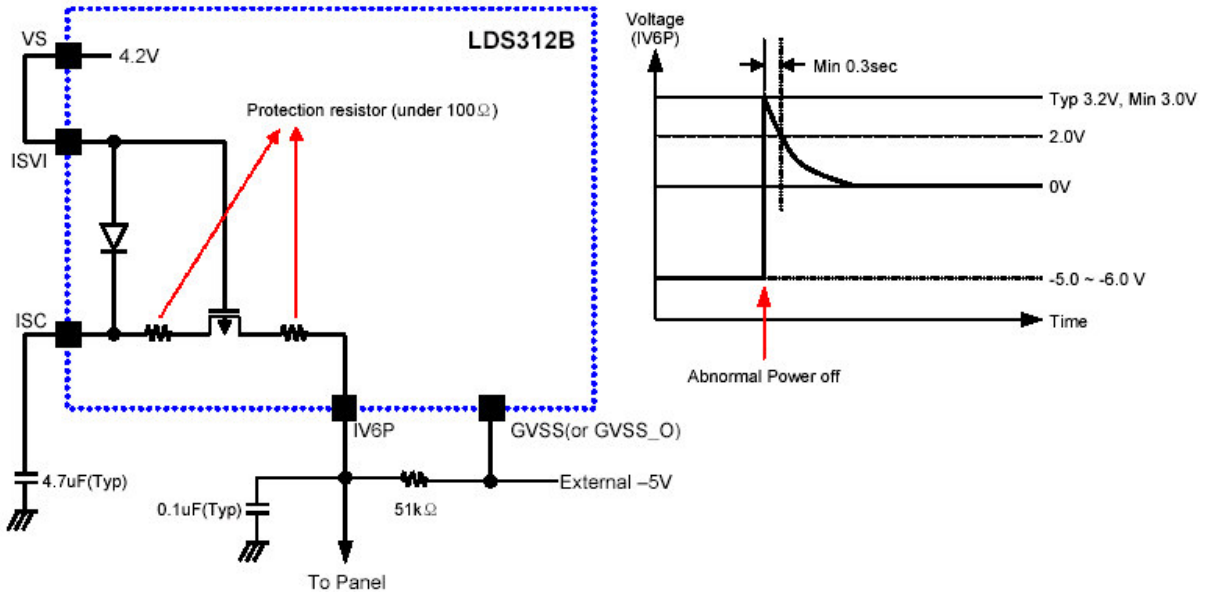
VS
4.2V
LDS312B
Protection resistor (under 100Ω)
ISVI
ISC
IV6P
GVSS(or GVSS_O)
4.7uF(Typ)
0.1uF(Typ)
51kΩ
External –5V
To Panel

Voltage (IV6P)
Min 0.3sec
Typ 3.2V, Min 3.0V
2.0V
0V
-5.0 ~ -6.0 V
Time
Abnormal Power off